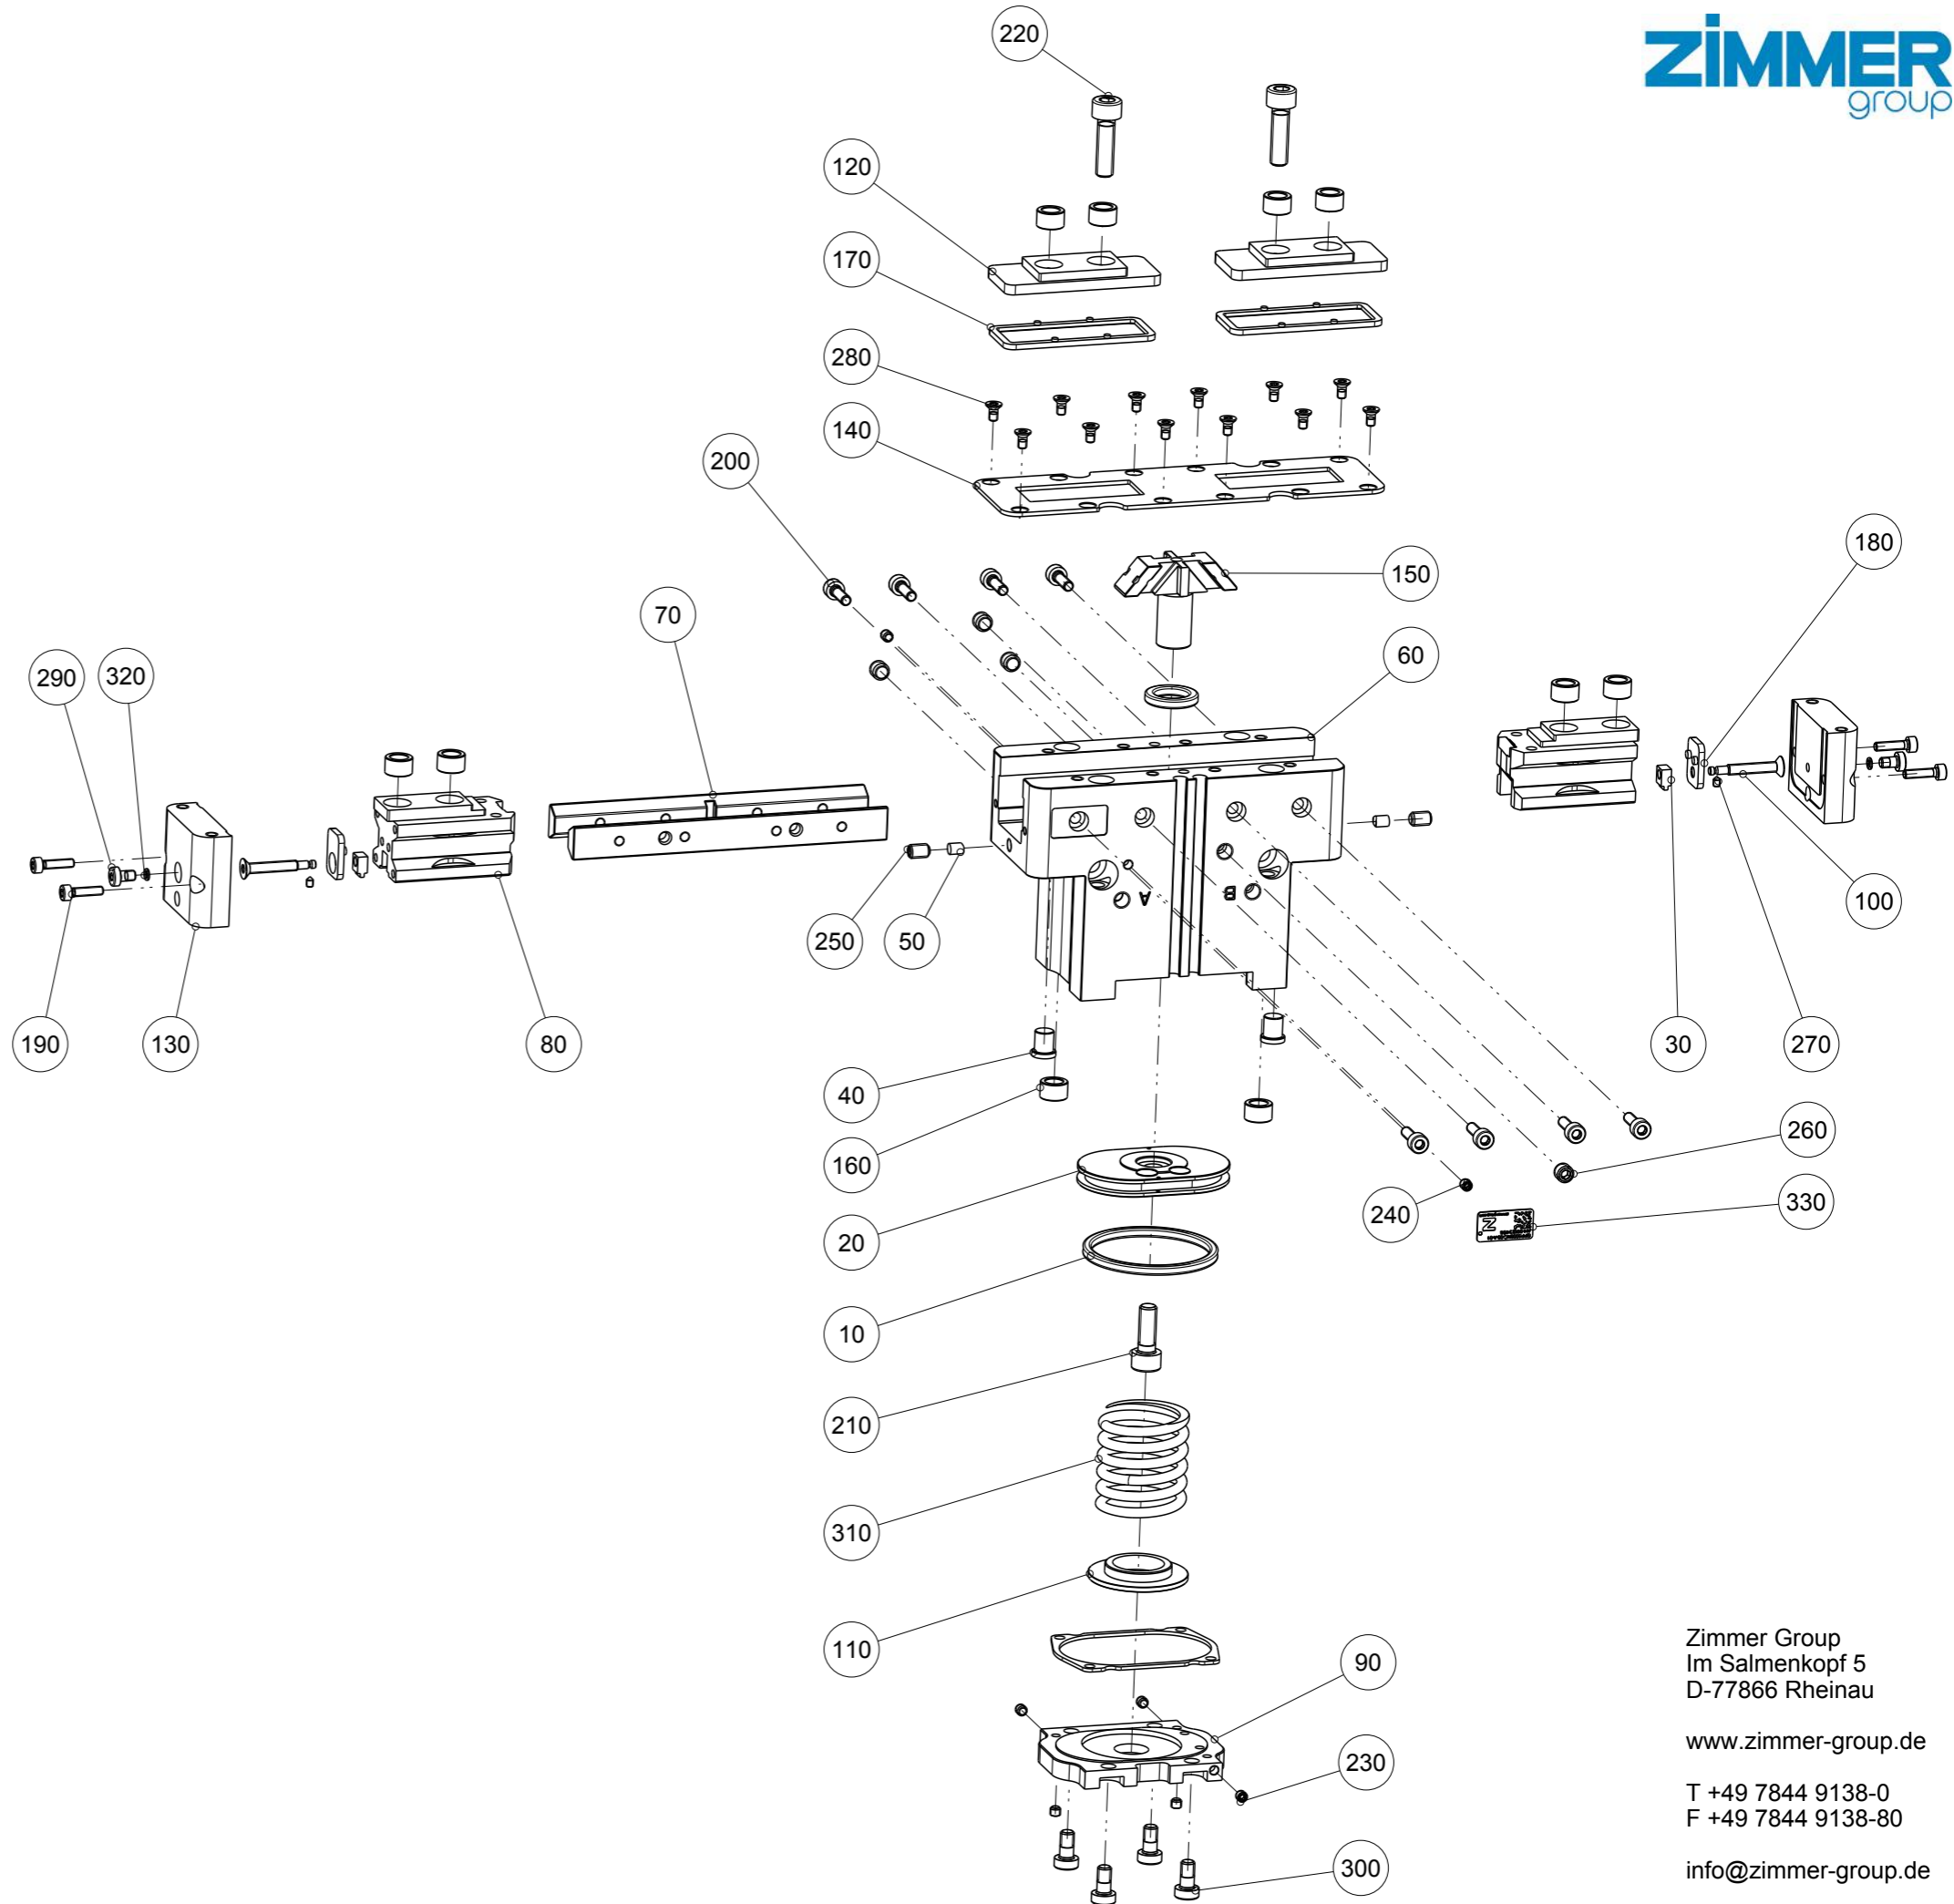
ZIMMER group

220
120
170
280
140
200
150
180
70
60
290
320
250
50
100
190
130
80
30
270
40
160
260
20
240
330
10
210
310
110
90
230
300

A
B

Zimmer Group
Im Salmenkopf 5
D-77866 Rheinau

www.zimmer-group.de

T +49 7844 9138-0
F +49 7844 9138-80

info@zimmer-group.de